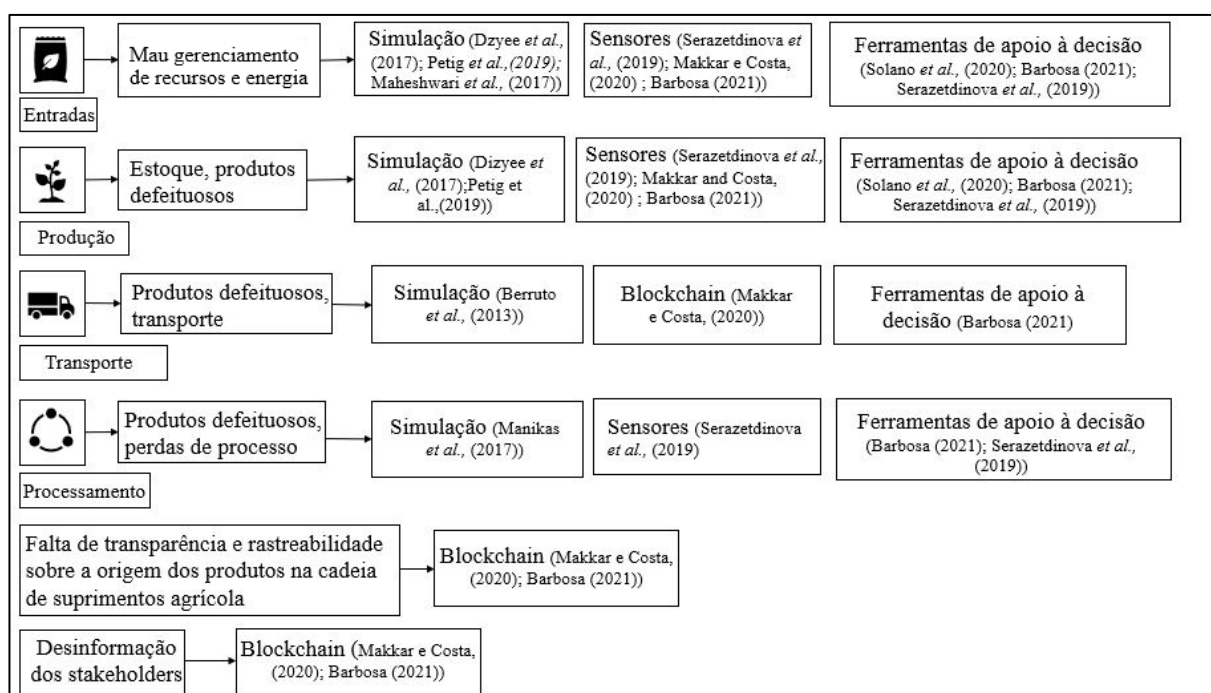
Entradas

Mau gerenciamento de recursos e energia

Simulação (Dzyee *et al.,* (2017); Petig *et al.,(2019);* Maheshwari *et al.,* (2017))

Sensores (Serazetdinova *et al.,* (2019); Makkar e Costa, (2020) ; Barbosa (2021))

Ferramentas de apoio à decisão (Solano *et al.,* (2020); Barbosa (2021); Serazetdinova *et al.,* (2019))

Produção

Estoque, produtos defeituosos

Simulação (Dizyee *et al.,* (2017);Petig et al.,(2019))

Sensores (Serazetdinova *et al.,* (2019); Makkar and Costa, (2020) ; Barbosa (2021))

Ferramentas de apoio à decisão (Solano *et al.,* (2020); Barbosa (2021); Serazetdinova *et al.,* (2019))

Transporte

Produtos defeituosos, transporte

Simulação (Berruto *et al.,* (2013))

Blockchain (Makkar e Costa, (2020))

Ferramentas de apoio à decisão (Barbosa (2021)

Processamento

Produtos defeituosos, perdas de processo

Simulação (Manikas *et al.,* (2017))

Sensores (Serazetdinova *et al.,* (2019)

Ferramentas de apoio à decisão (Barbosa (2021); Serazetdinova *et al.,* (2019))

Falta de transparência e rastreabilidade sobre a origem dos produtos na cadeia de suprimentos agrícola

Blockchain (Makkar e Costa, (2020); Barbosa (2021))

Desinformação dos stakeholders

Blockchain (Makkar e Costa, (2020); Barbosa (2021))